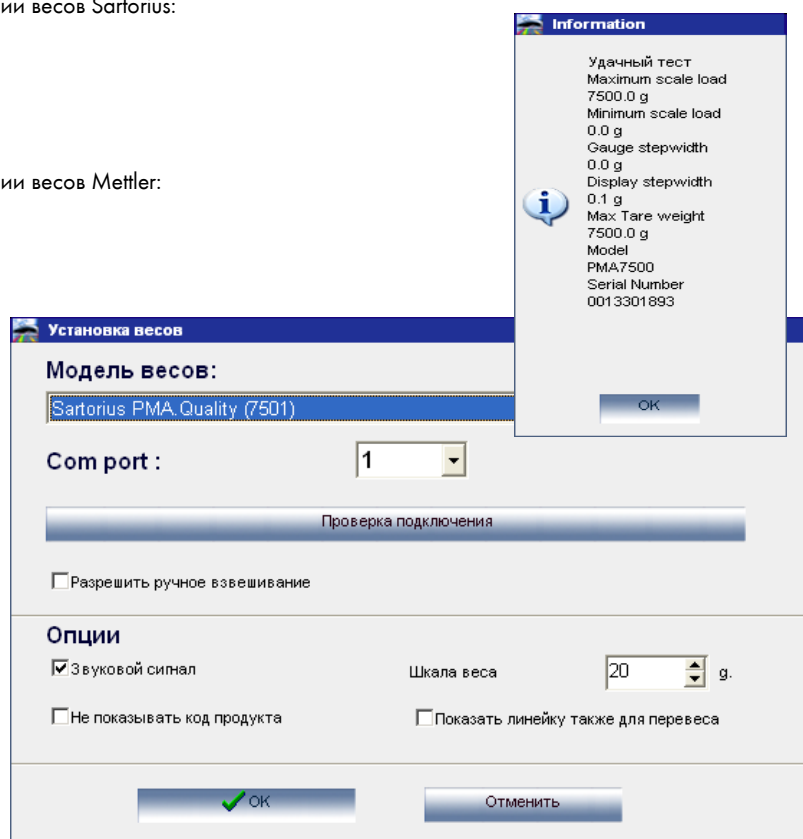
ии весов Sartorius:

ии весов Mettler:

Information

Удачный тест
Maximum scale load
7500.0 g
Minimum scale load
0.0 g
Gauge stepwidth
0.0 g
Display stepwidth
0.1 g
Max Tare weight
7500.0 g
Model
PMA7500
Serial Number
0013301893

OK

Установка весов

Модель весов:

Sartorius PMA.Quality (7501)

Com port :

1

Проверка подключения

Разрешить ручное взвешивание

Опции

Звуковой сигнал

Шкала веса

20

g.

Не показывать код продукта

Показать линейку также для перевеса

OK

Отменить